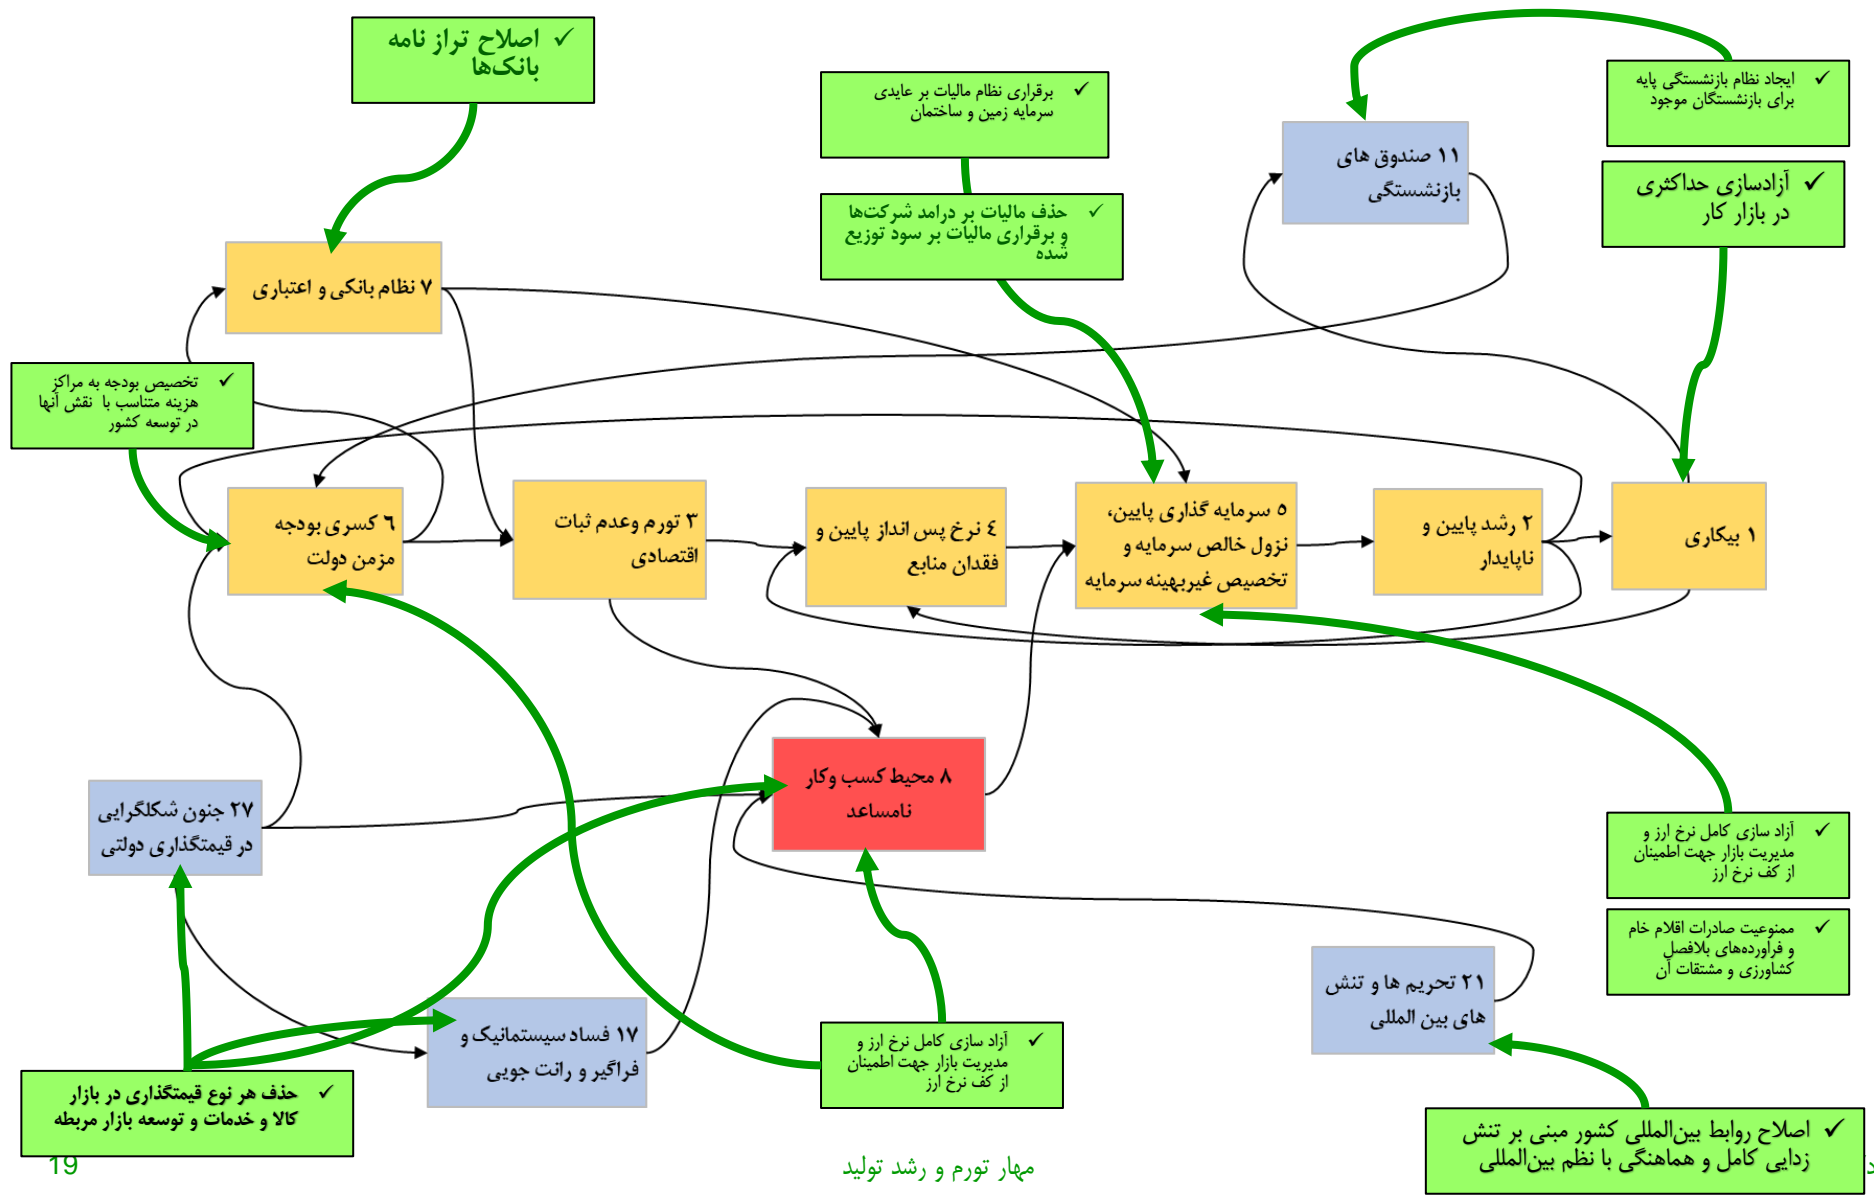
✓ اصلاح تراز نامه بانک‌ها

✓ برقراری نظام مالیات بر عایدی سرمایه زمین و ساختمان

✓ ایجاد نظام بازنشستگی پایه برای بازنشستگان موجود

۱۱ صندوق های بازنشستگی

✓ حذف مالیات بر درامد شرکت‌ها و برقراری مالیات بر سود توزیع شده

✓ آزادسازی حداکثری در بازار کار

۷ نظام بانکی و اعتباری

✓ تخصیص بودجه به مراکز هزینه متناسب با نقش آنها در توسعه کشور

۶ کسری بودجه مزمن دولت

۳ تورم وعدم ثبات اقتصادی

٤ نرخ پس انداز پایین و فقدان منابع

۵ سرمایه گذاری پایین، نزول خالص سرمایه و تخصیص غیربهینه سرمایه

۲ رشد پایین و ناپایدار

۱ بیکاری

۸ محیط کسب وکار نامساعد

۲۷ جنون شکلگرایی در قیمتگذاری دولتی

✓ آزاد سازی کامل نرخ ارز و مدیریت بازار جهت اطمینان از کف نرخ ارز

✓ ممنوعیت صادرات اقلام خام و فراورده‌های بلافصل کشاورزی و مشتقات آن

۲۱ تحریم ها و تنش های بین المللی

۱۷ فساد سیستماتیک و فراگیر و رانت جویی

✓ آزاد سازی کامل نرخ ارز و مدیریت بازار جهت اطمینان از کف نرخ ارز

✓ حذف هر نوع قیمتگذاری در بازار کالا و خدمات و توسعه بازار مربطه

✓ اصلاح روابط بین‌المللی کشور مبنی بر تنش زدایی کامل و هماهنگی با نظم بین‌المللی

19

مهار تورم و رشد تولید